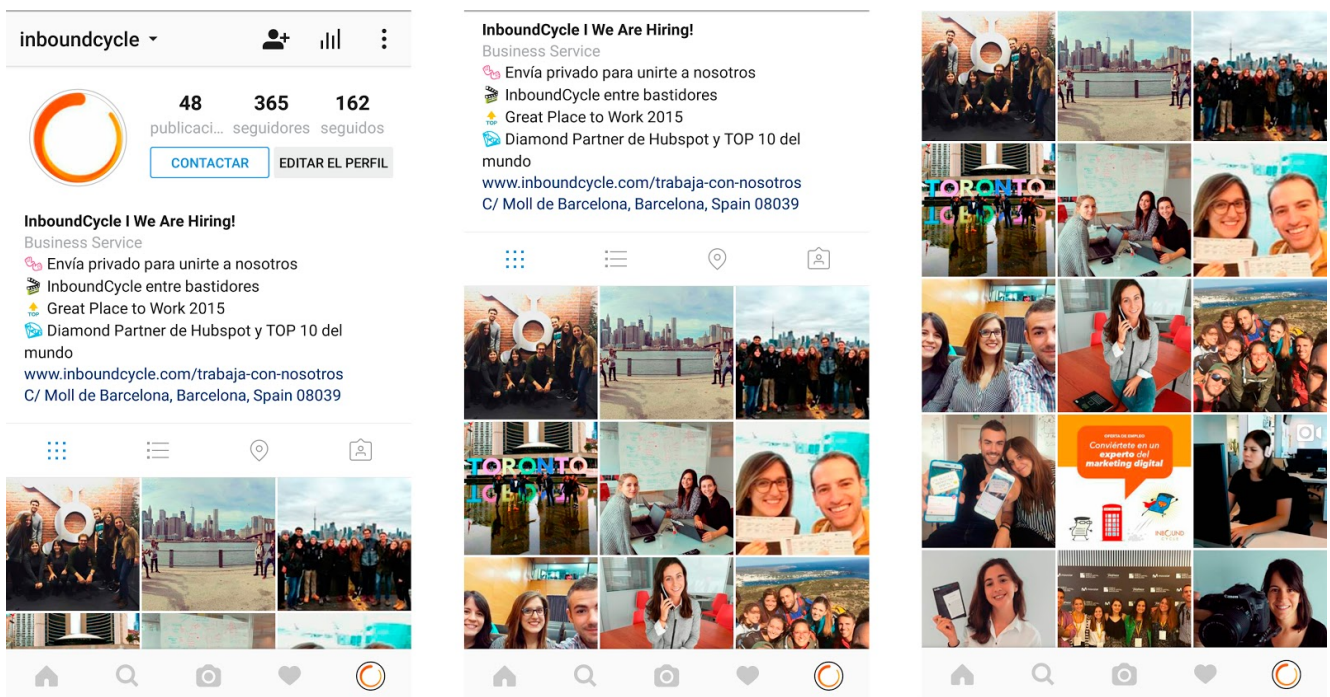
inboundcycle

48 publicaci... 365 seguidores 162 seguidos

CONTACTAR EDITAR EL PERFIL

InboundCycle I We Are Hiring!
Business Service
Envía privado para unirte a nosotros
InboundCycle entre bastidores
Great Place to Work 2015
Diamond Partner de Hubspot y TOP 10 del mundo
www.inboundcycle.com/trabaja-con-nosotros
C/ Moll de Barcelona, Barcelona, Spain 08039

InboundCycle I We Are Hiring!
Business Service
Envía privado para unirte a nosotros
InboundCycle entre bastidores
Great Place to Work 2015
Diamond Partner de Hubspot y TOP 10 del mundo
www.inboundcycle.com/trabaja-con-nosotros
C/ Moll de Barcelona, Barcelona, Spain 08039

TORONTO

TORONTO

Conviértete en un experto del marketing digital